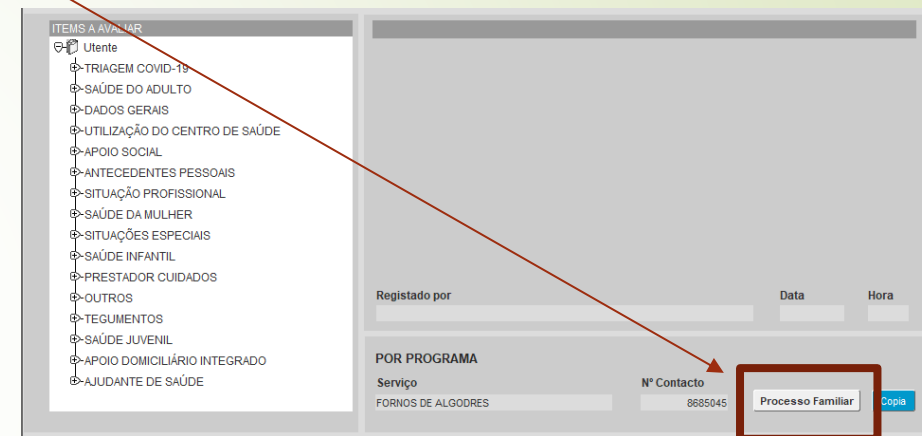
ITEMS A AVALIAR
Utente
TRIAGEM COVID-19
SAÚDE DO ADULTO
DADOS GERAIS
UTILIZAÇÃO DO CENTRO DE SAÚDE
APOIO SOCIAL
ANTECEDENTES PESSOAIS
SITUAÇÃO PROFISSIONAL
SAÚDE DA MULHER
SITUAÇÕES ESPECIAIS
SAÚDE INFANTIL
PRESTADOR CUIDADOS
OUTROS
TEGUMENTOS
SAÚDE JUVENIL
APOIO DOMICILIÁRIO INTEGRADO
AJUDANTE DE SAÚDE

Registado por
Data
Hora

POR PROGRAMA
Serviço
Nº Contacto
FORNOS DE ALGODRES
8685045
Processo Familiar
Copia